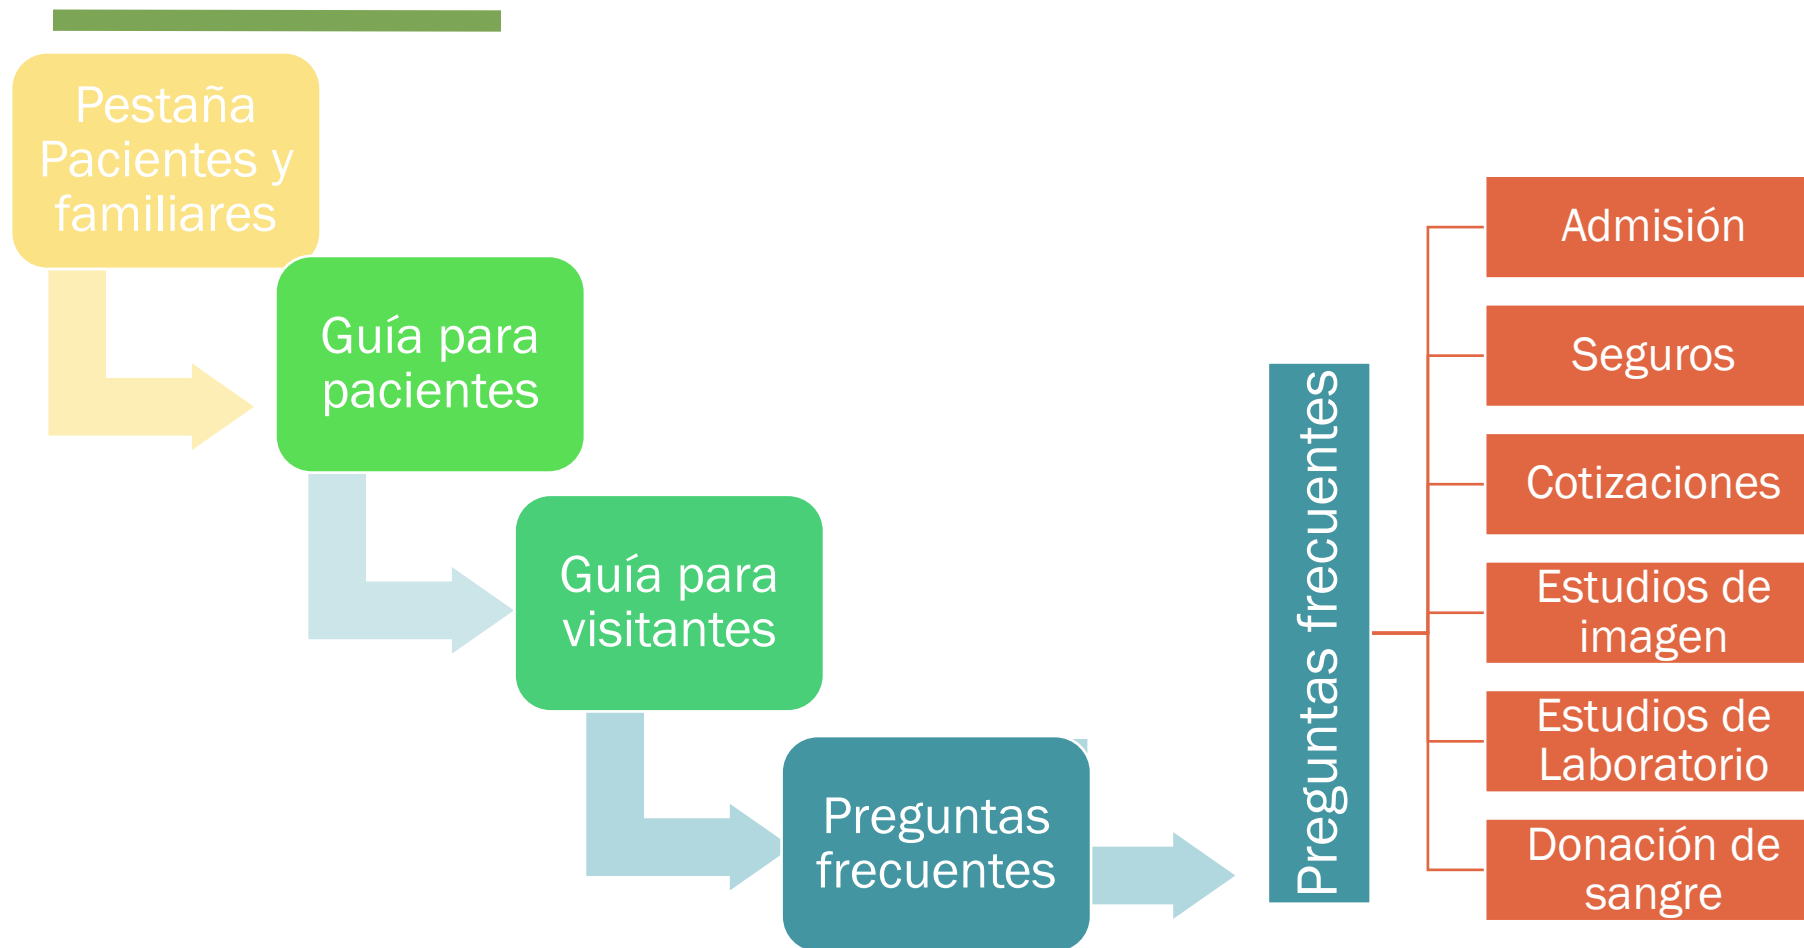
Pestaña Pacientes y familiares

Guía para pacientes

Guía para visitantes

Preguntas frecuentes

Preguntas frecuentes

Admisión

Seguros

Cotizaciones

Estudios de imagen

Estudios de Laboratorio

Donación de sangre